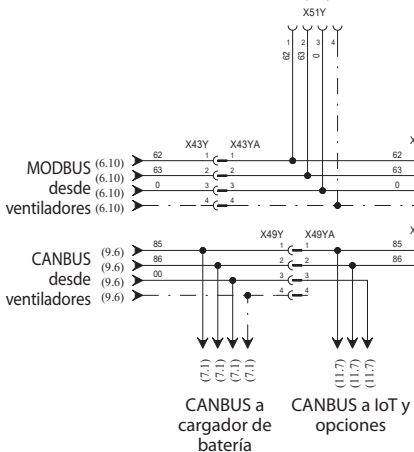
X51Y
1 2 3 4
62 63 0

X43Y X43YA
MODBUS (6.10)
desde (6.10)
(6.10)
ventiladores (6.10)
62 1 1 62
63 2 2 63
0 3 3 0
4 4

X49Y X49YA
CANBUS (9.6)
desde (9.6)
(9.6)
ventiladores (9.6)
85 1 1 85
86 2 2 86
00 3 3
4 4

(7.1) (7.1) (7.1) (7.1)
(11.7) (11.7) (11.7)

CANBUS a cargador de batería
CANBUS a IoT y opciones